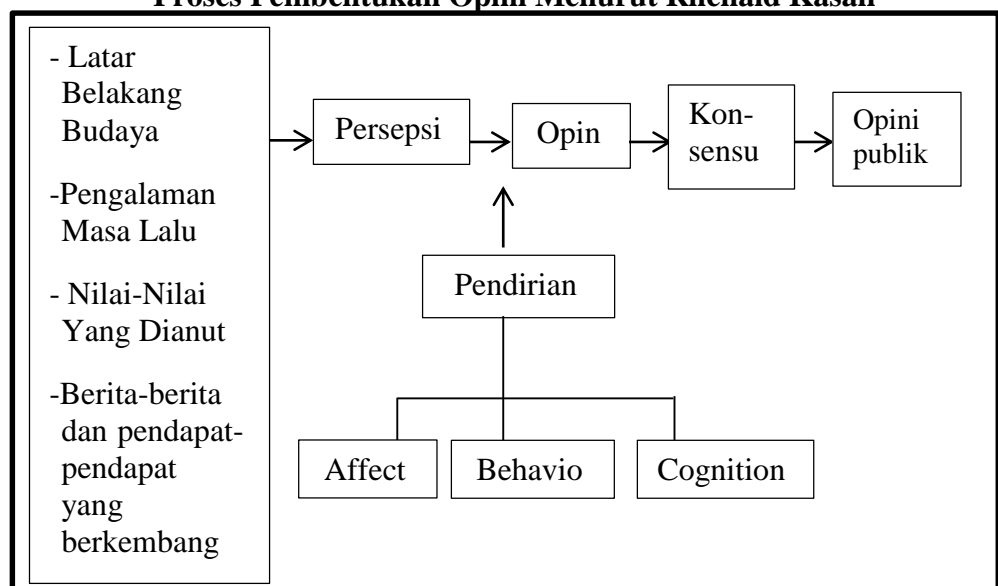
Proses Pembentukan Opini Menurut Rhenald Kasali

- Latar Belakang Budaya

-Pengalaman Masa Lalu

- Nilai-Nilai Yang Dianut

-Berita-berita dan pendapat-pendapat yang berkembang

Persepsi

Opin

Konsensu

Opini publik

Pendirian

Affect

Behavio

Cognition